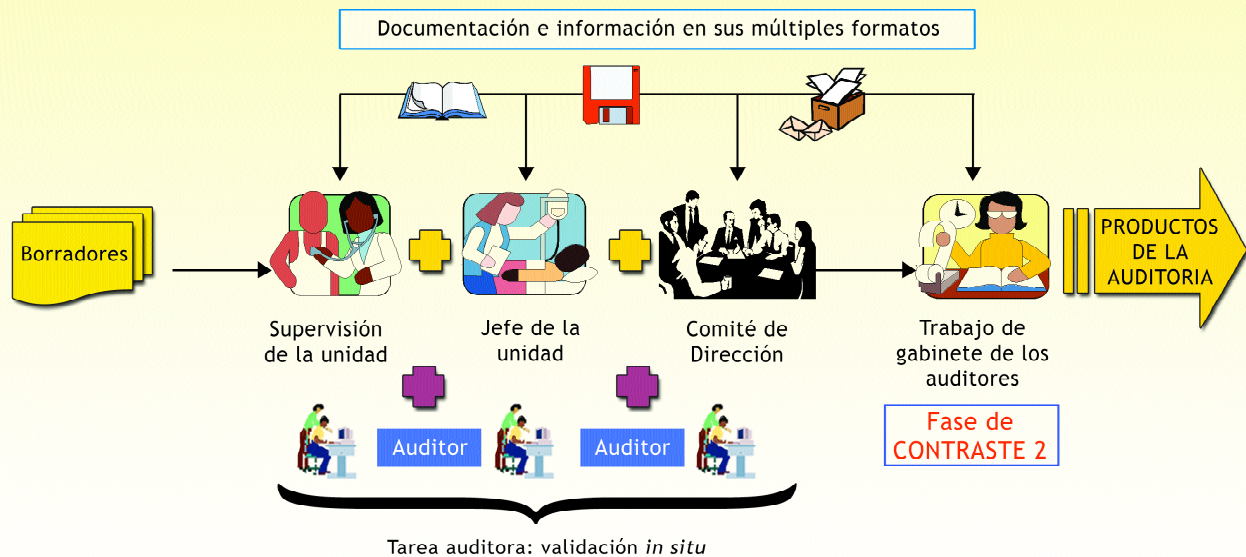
Documentación e información en sus múltiples formatos

Borradores

Supervisión de la unidad

Jefe de la unidad

Comité de Dirección

Trabajo de gabinete de los auditores

PRODUCTOS DE LA AUDITORIA

Auditor

Auditor

Fase de CONTRASTE 2

Tarea auditora: validación *in situ*